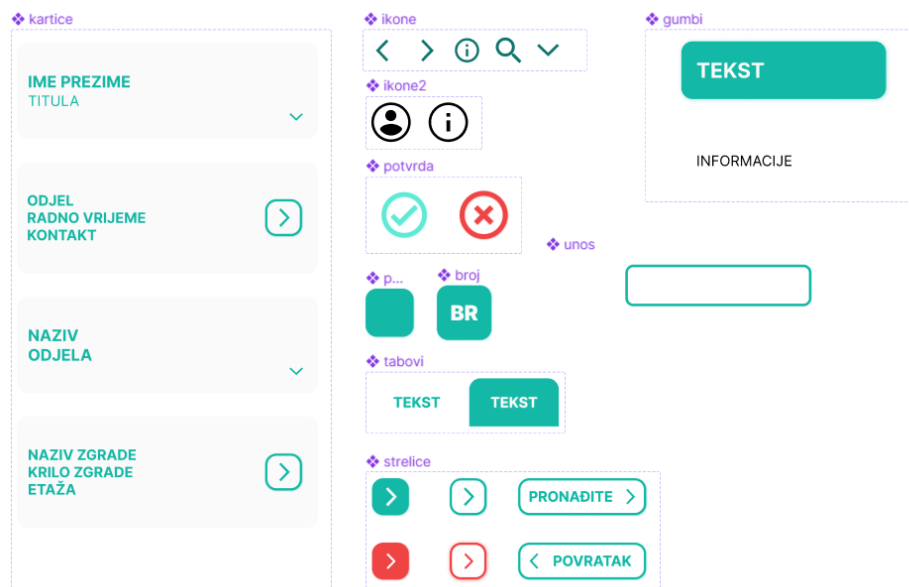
❖ kartice

IME PREZIME
TITULA

ODJEL
RADNO VRIJEME
KONTAKT

NAZIV
ODJELA

NAZIV ZGRADE
KRILO ZGRADE
ETAŽA

❖ ikone

❖ ikone2

❖ potvrda

❖ p...

❖ broj

BR

❖ tabovi

TEKST

TEKST

❖ strelice

PRONAĐITE

POVRATAK

❖ gumbi

TEKST

INFORMACIJE

❖ unos